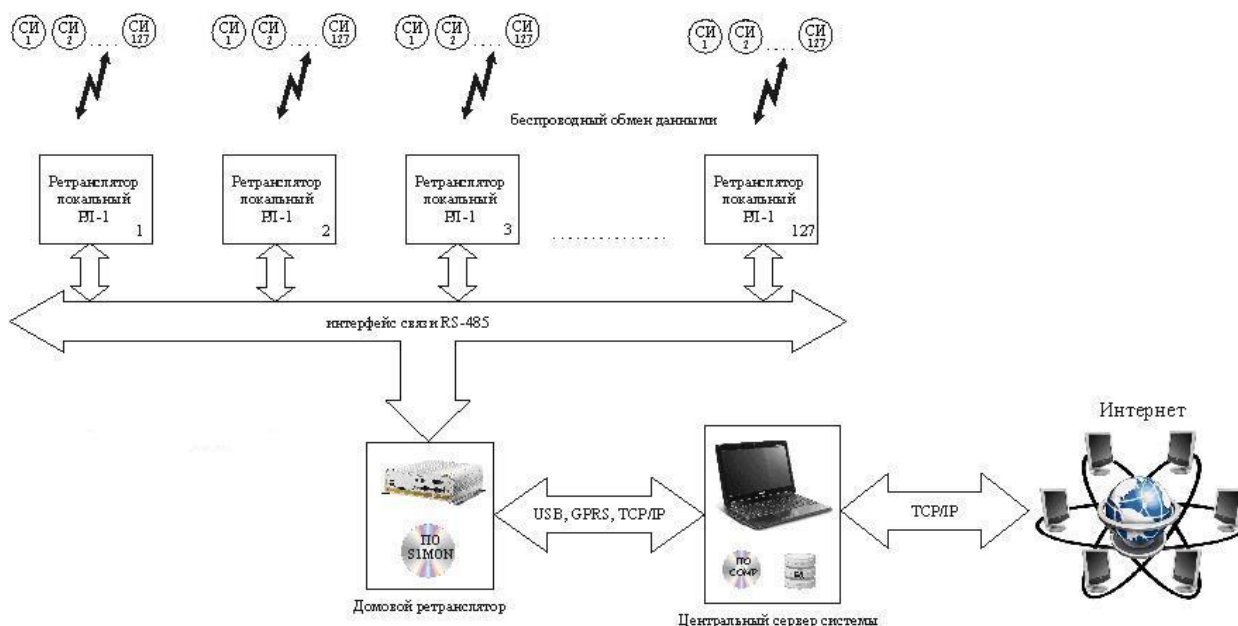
СИ 1 СИ 2 .... СИ 127

СИ 1 СИ 2 .... СИ 127

СИ 1 СИ 2 .... СИ 127

СИ 1 СИ 2 .... СИ 127

беспроводный обмен данными

Ретранслятор локальный РЛ-1 1

Ретранслятор локальный РЛ-1 2

Ретранслятор локальный РЛ-1 3

...............

Ретранслятор локальный РЛ-1 127

интерфейс связи RS-485

Интернет

ПО SIMON

Домовой ретранслятор

USB, GPRS, TCP/IP

ПО COMP

БД

TCP/IP

Центральный сервер системы